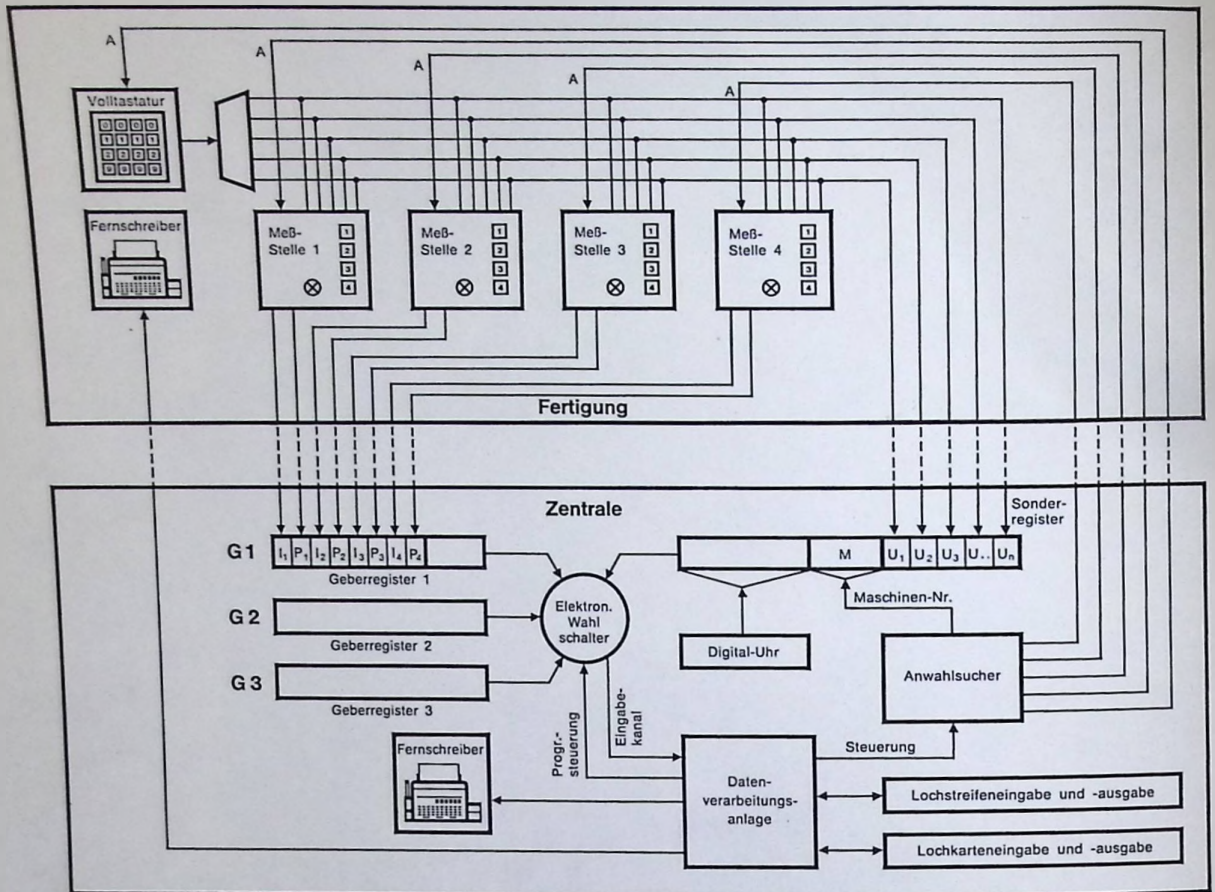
A

A

A

A

A

Volltastatur

Fernschreiber

Meß-
Stelle 1

1
2
3
4

Meß-
Stelle 2

1
2
3
4

Meß-
Stelle 3

1
2
3
4

Meß-
Stelle 4

1
2
3
4

Fertigung

Zentrale

Sonder-
register

G1

| $I_1$ | $P_1$ | $I_2$ | $P_2$ | $I_3$ | $P_3$ | $I_4$ | $P_4$ | |
|---|---|---|---|---|---|---|---|---|

Geberregister 1

| | M | $U_1$ | $U_2$ | $U_3$ | $U_{..}$ | $U_n$ |
|---|---|---|---|---|---|---|

Maschinen-Nr.

G2

Geberregister 2

Elektron.
Wahl
schalter

Digital-Uhr

G3

Geberregister 3

Anwahlsucher

Progr.-
steuerung

Eingabe-
kanal

Steuerung

Fernschreiber

Daten-
verarbeitungs-
anlage

Lochstreifeneingabe und -ausgabe

Lochkarteneingabe und -ausgabe